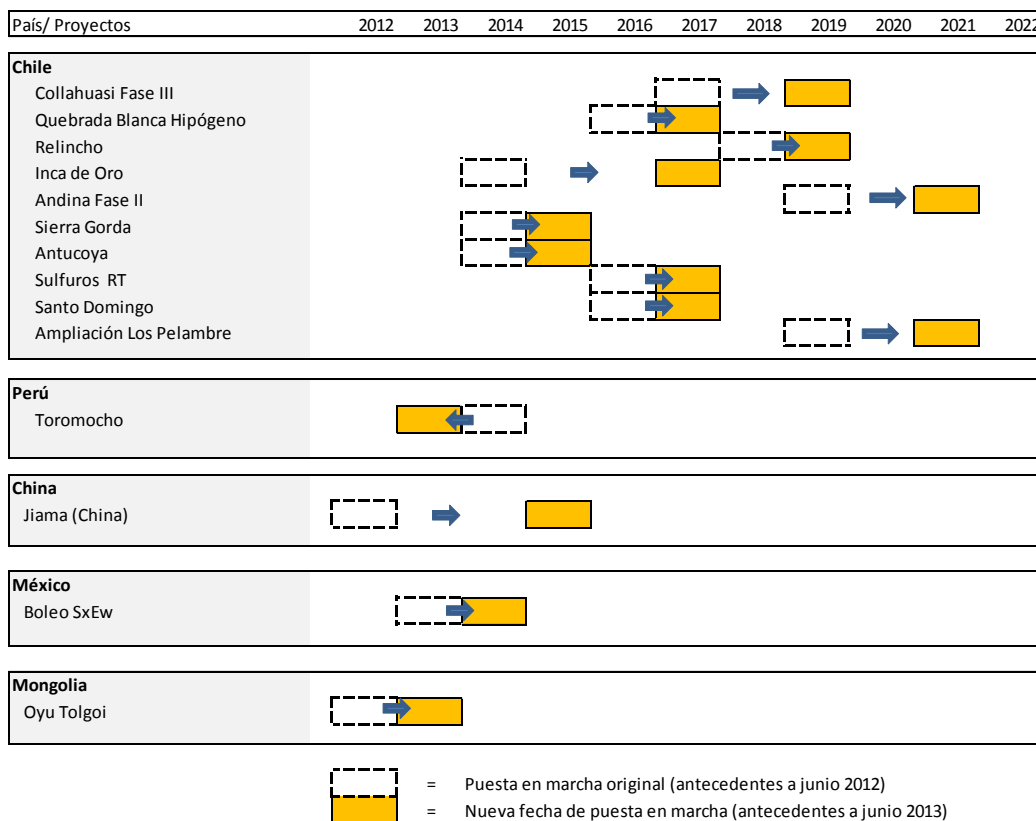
País/ Proyectos 2012 2013 2014 2015 2016 2017 2018 2019 2020 2021 2022

Chile
Collahuasi Fase III
Quebrada Blanca Hipógeno
Relincho
Inca de Oro
Andina Fase II
Sierra Gorda
Antucoya
Sulfuros RT
Santo Domingo
Ampliación Los Pelambre

Perú
Toromocho

China
Jiama (China)

México
Boleo SxEw

Mongolia
Oyu Tolgoi

= Puesta en marcha original (antecedentes a junio 2012)
= Nueva fecha de puesta en marcha (antecedentes a junio 2013)